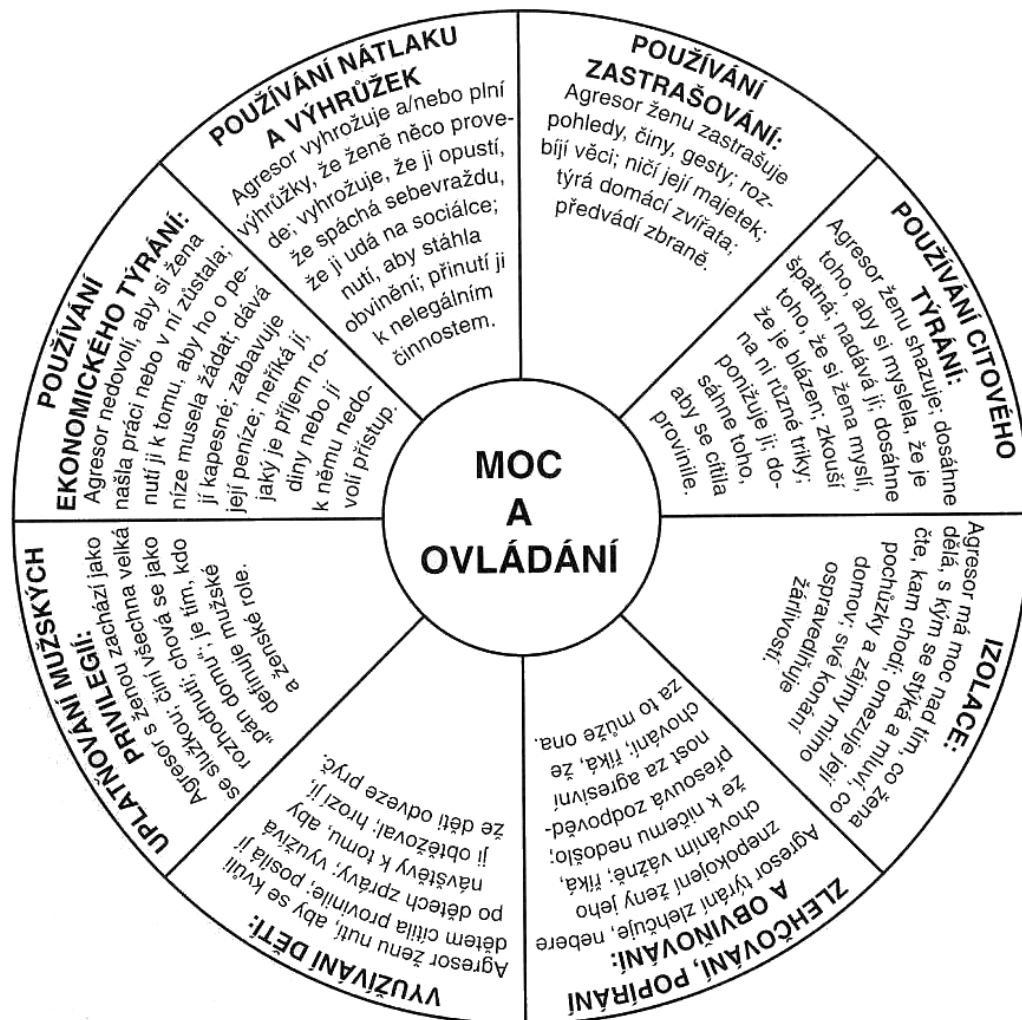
MOC A OVLÁDÁNÍ

POUŽÍVÁNÍ NÁTLAKU A VÝHRŮŽEK
Agresor vyhrožuje a/nebo plní výhrůžky, že ženě něco provede; vyhrožuje, že ji opustí, že spáchá sebevraždu, že ji udá na sociálce; nutí, aby stáhla obvinění; přinutí ji k nelegálním činnostem.

POUŽÍVÁNÍ ZASTRAŠOVÁNÍ:
Agresor ženu zastrašuje pohledy, činy, gesty; rozbíjí věci; ničí její majetek; týrá domácí zvířata; předvádí zbraně.

POUŽÍVÁNÍ CITOVÉHO TÝRÁNÍ:
Agresor ženu shazuje; dosáhne toho, aby si myslela, že je špatná; nadává jí; dosáhne toho, že si žena myslí, že je blázen; zkouší na ni různé triky; ponižuje ji; dosáhne toho, aby se cítila provinile.

IZOLACE:
Agresor má moc nad tím, co žena dělá, s kým se stýká a mluví, co čte, kam chodí; omezuje její pochůzky a zájmy mimo domov; své konání ospravedlňuje žárlivostí.

ZLEHČOVÁNÍ, POPÍRÁNÍ A OBVIŇOVÁNÍ:
Agresor týrání zlehčuje, nebere znepokojení ženy jeho chováním vážně; říká, že k ničemu nedošlo; přesouvá zodpovědnost za agresivní chování; říká, že za to může ona.

VYUŽÍVÁNÍ DĚTÍ:
Agresor ženu nutí, aby se kvůli dětem cítila provinile; posílá jí po dětech zprávy; využívá návštěvy k tomu, aby ji obtěžoval; hrozí jí, že děti odveze pryč.

UPLATŇOVÁNÍ MUŽSKÝCH PRIVILEGIÍ:
Agresor s ženou zachází jako se služkou; činí všechna velká rozhodnutí; chová se jako „pán domu“; je tím, kdo definuje mužské a ženské role.

POUŽÍVÁNÍ EKONOMICKÉHO TÝRÁNÍ:
Agresor nedovolí, aby si žena našla práci nebo v ní zůstala; nutí ji k tomu, aby ho o peníze musela žádat; dává jí kapesné; zabavuje její peníze; neříká jí, jaký je příjem rodiny nebo jí k němu nedovolí přístup.